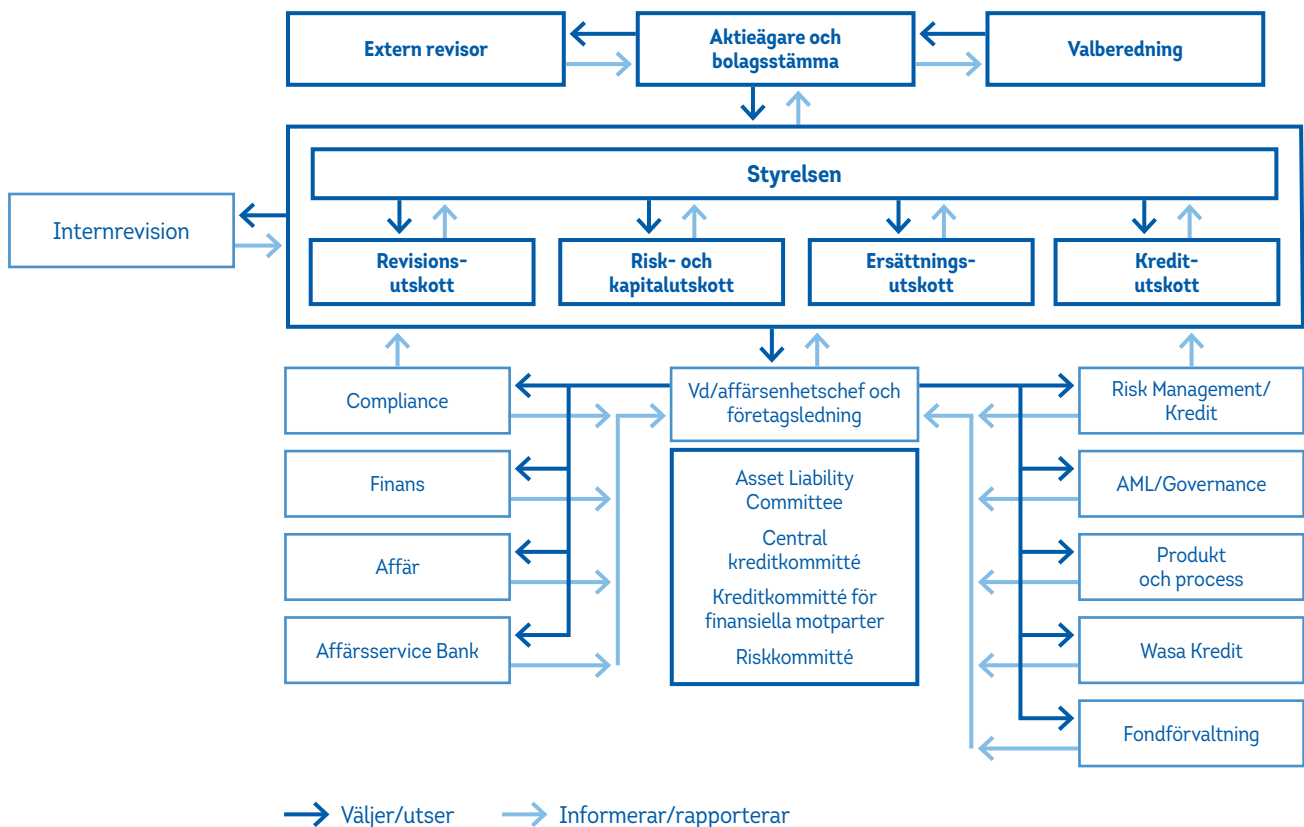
Extern revisor

Aktieägare och bolagsstämma

Valberedning

Styrelsen

Internrevision

Revisionsutskott

Risk- och kapitalutskott

Ersättningsutskott

Kreditutskott

Compliance

Finans

Affär

Affärsservice Bank

Vd/affärsenhetschef och företagsledning

Asset Liability Committee

Central kreditkommitté

Kreditkommitté för finansiella motparter

Riskkommitté

Risk Management/ Kredit

AML/Governance

Produkt och process

Wasa Kredit

Fondförvaltning

Väljer/utser

Informerar/rapporterar